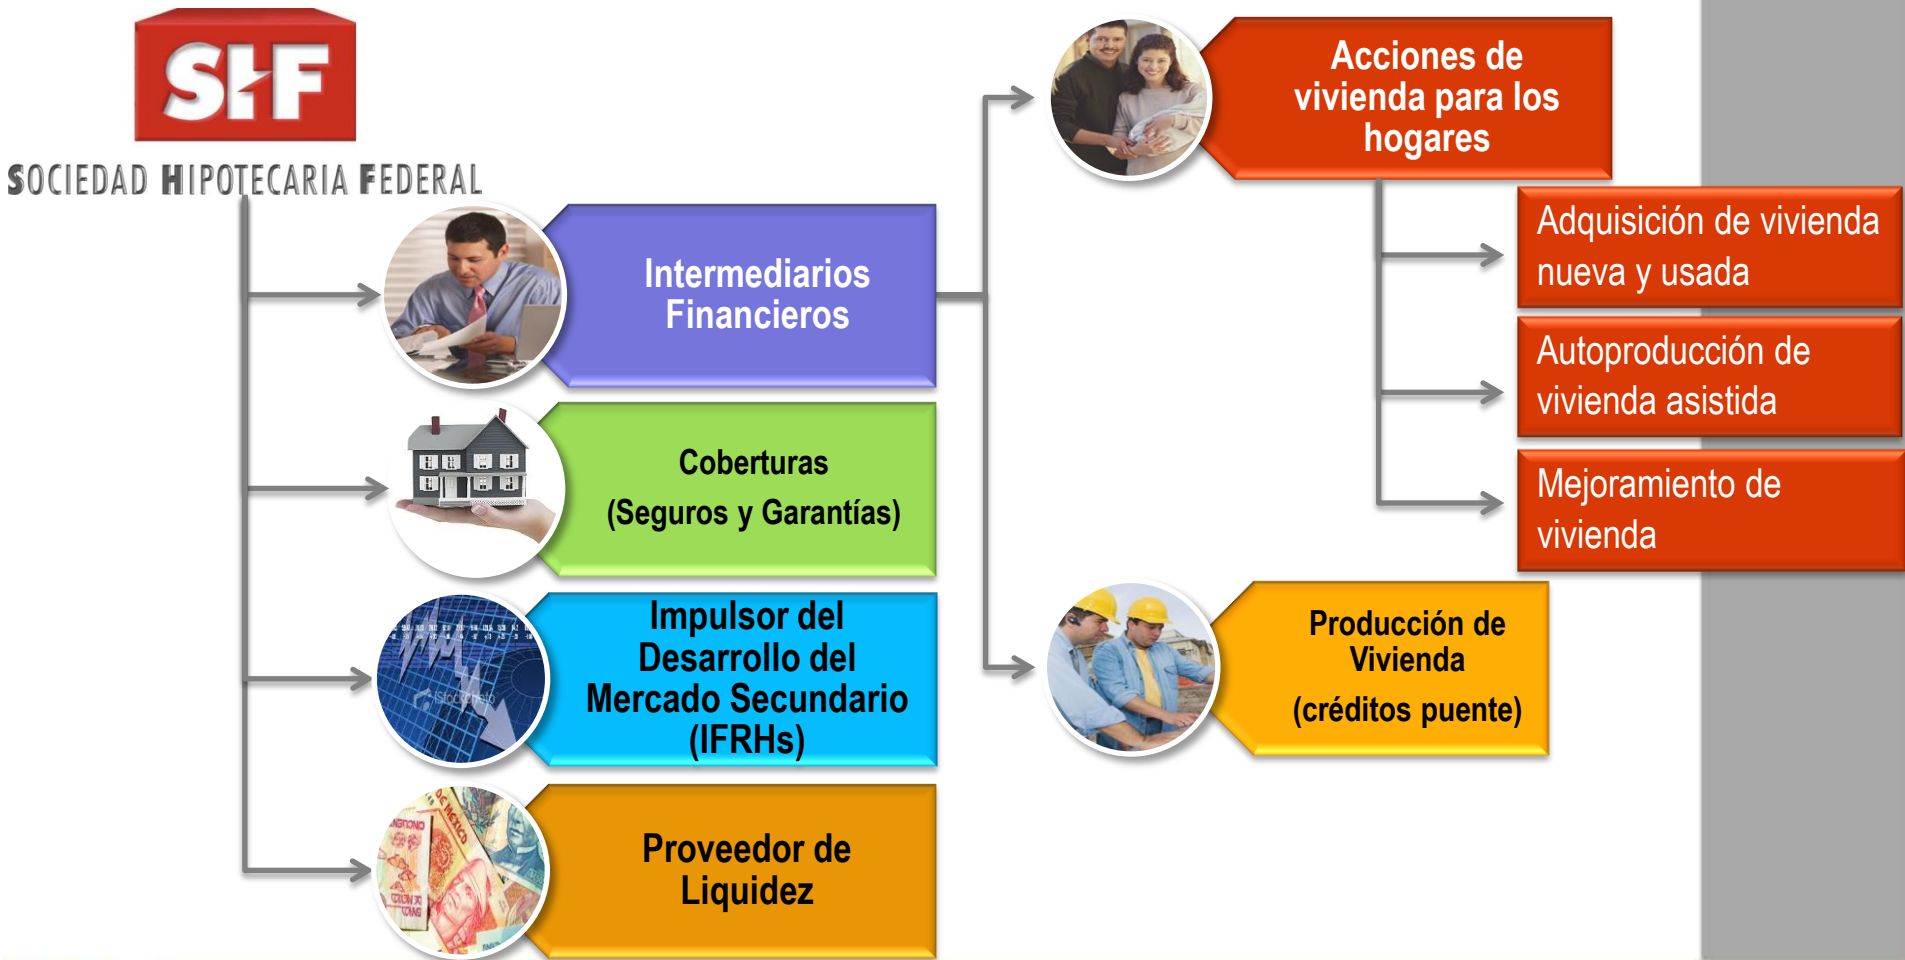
SHF
SOCIEDAD HIPOTECARIA FEDERAL

Intermediarios Financieros

Coberturas
(Seguros y Garantías)

Impulsor del Desarrollo del Mercado Secundario (IFRHs)

Proveedor de Liquidez

Acciones de vivienda para los hogares

Adquisición de vivienda nueva y usada

Autoproducción de vivienda asistida

Mejoramiento de vivienda

Producción de Vivienda
(créditos puente)